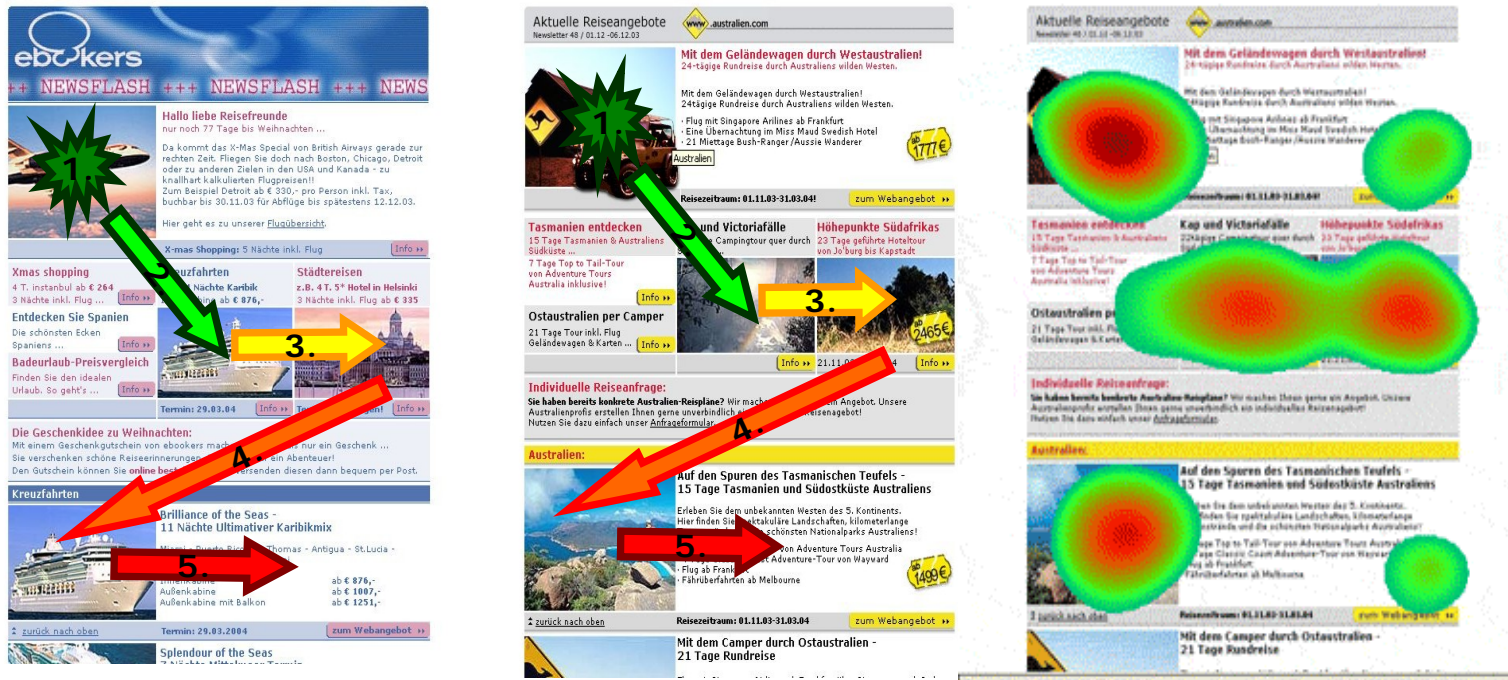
ebookers
++ NEWSFLASH +++ NEWSFLASH +++ NEWS

1.

Hallo liebe Reisefreunde
nur noch 77 Tage bis Weihnachten ...

Da kommt das X-Mas Special von British Airways gerade zur rechten Zeit. Fliegen Sie doch nach Boston, Chicago, Detroit oder zu anderen Zielen in den USA und Kanada - zu knallhart kalkulierten Flugpreisen!!
Zum Beispiel Detroit ab € 330,- pro Person inkl. Tax, buchbar bis 30.11.03 für Abflüge bis spätestens 12.12.03.

Hier geht es zu unserer Flugübersicht.

X-mas Shopping: 5 Nächte inkl. Flug Info

Xmas shopping
4 T. Instanbul ab € 264
3 Nächte inkl. Flug ... Info

Entdecken Sie Spanien
Die schönsten Ecken Spaniens ... Info

Badeurlaub-Preisvergleich
Finden Sie den idealen Urlaub. So geht's ... Info

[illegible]uzfahrten
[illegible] Nächte Karibik
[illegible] ab € 876,-

Städtereisen
z.B. 4 T. 5* Hotel in Helsinki
3 Nächte inkl. Flug ab € 335

2.
3.
4.

Termin: 29.03.04 Info
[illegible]gen! Info

Die Geschenkidee zu Weihnachten:
Mit einem Geschenkgutschein von ebookers mach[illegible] nur ein Geschenk ...
Sie verschenken schöne Reiseerinnerungen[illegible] Abenteuer!
Den Gutschein können Sie online best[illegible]senden diesen dann bequem per Post.

Kreuzfahrten

Brilliance of the Seas -
11 Nächte Ultimativer Karibikmix
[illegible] - Puerto Ri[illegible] Thomas - Antigua - St.Lucia -

5.

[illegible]enkabine ab € 876,-
Außenkabine ab € 1007,-
Außenkabine mit Balkon ab € 1251,-

zurück nach oben Termin: 29.03.2004 zum Webangebot

Splendour of the Seas
7 Nächte Mittelmeer Termin

Aktuelle Reiseangebote
Newsletter 48 / 01.12 -06.12.03
www.australien.com

Mit dem Geländewagen durch Westaustralien!
24-tägige Rundreise durch Australiens wilden Westen.

1.

Mit dem Geländewagen durch Westaustralien!
24tägige Rundreise durch Australiens wilden Westen.

· Flug mit Singapore Airlines ab Frankfurt
· Eine Übernachtung im Miss Maud Swedish Hotel
· 21 Miettage Bush-Ranger/Aussie Wanderer

Australien

ab 1777€

Reisezeitraum: 01.11.03-31.03.04! zum Webangebot

Tasmanien entdecken
15 Tage Tasmanien & Australiens Südküste ...
7 Tage Top to Tail-Tour von Adventure Tours Australia inklusive!
Info

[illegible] und Victoriafälle
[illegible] Campingtour quer durch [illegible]

Höhepunkte Südafrikas
23 Tage geführte Hoteltour von Jo'burg bis Kapstadt

2.
3.

Ostaustralien per Camper
21 Tage Tour inkl. Flug Geländewagen & Karten ... Info

ab 2465€
Info 21.11.0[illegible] Info

Individuelle Reiseanfrage:
Sie haben bereits konkrete Australien-Reispläne? Wir mache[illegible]n Angebot. Unsere Australienprofis erstellen Ihnen gerne unverbindlich ei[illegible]eiseangebot!
Nutzen Sie dazu einfach unser Anfrageformular.

4.

Australien:

Auf den Spuren des Tasmanischen Teufels -
15 Tage Tasmanien und Südostküste Australiens

Erleben Sie den unbekannten Westen des 5. Kontinents. Hier finden Sie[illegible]aktakuläre Landschaften, kilometerlange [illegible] schönsten Nationalparks Australiens!

5.

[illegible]on Adventure Tours Australia
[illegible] Adventure-Tour von Wayward
· Flug ab Frank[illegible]
· Fährüberfahrten ab Melbourne

ab 1499€

zurück nach oben Reisezeitraum: 01.11.03-31.03.04 zum Webangebot

Mit dem Camper durch Ostaustralien -
21 Tage Rundreise

Aktuelle Reiseangebote
Newsletter 48 / 01.12 -06.12.03
www.australien.com

Mit dem Geländewagen durch Westaustralien!
24-tägige Rundreise durch Australiens wilden Westen.

Kap und Victoriafälle
Tasmanien entdecken
Höhepunkte Südafrikas
Ostaustralien per Camper
Individuelle Reiseanfrage:
Australien:
Auf den Spuren des Tasmanischen Teufels -
15 Tage Tasmanien und Südostküste Australiens
zum Webangebot
Mit dem Camper durch Ostaustralien -
21 Tage Rundreise